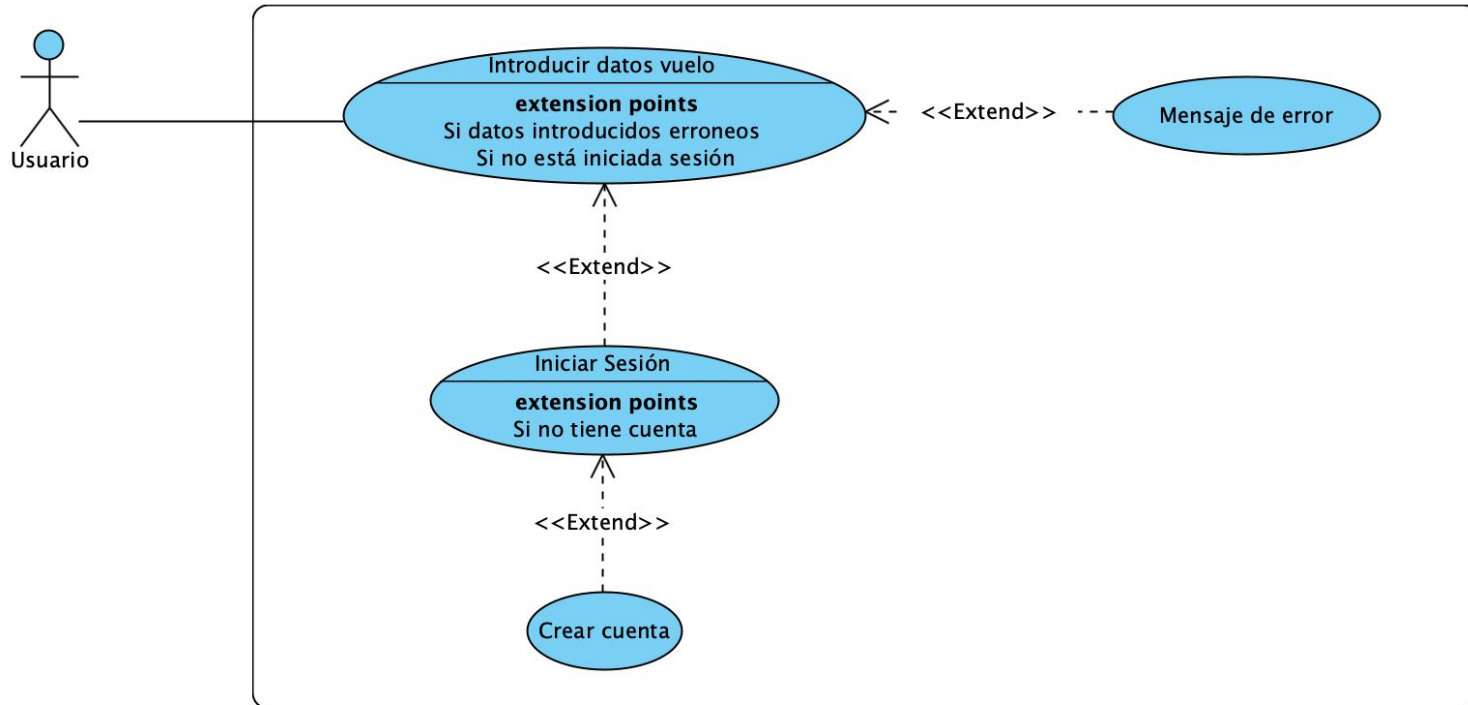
Usuario

Introducir datos vuelo
**extension points**
Si datos introducidos erroneos
Si no está iniciada sesión

<<Extend>>

Mensaje de error

<<Extend>>

Iniciar Sesión
**extension points**
Si no tiene cuenta

<<Extend>>

Crear cuenta